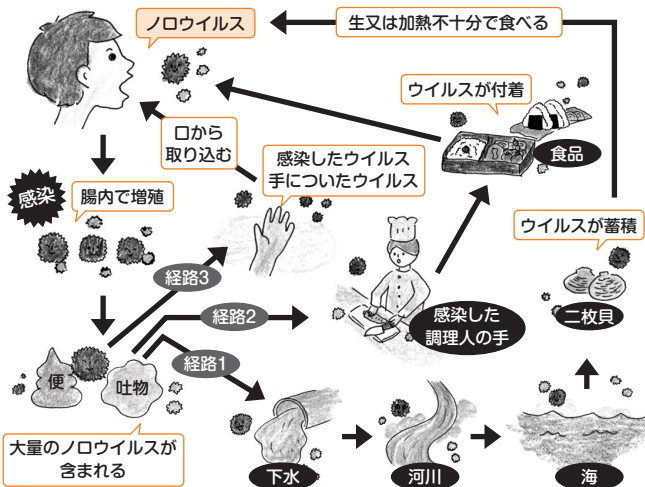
ノロウイルス

生又は加熱不十分で食べる

ウイルスが付着

口から取り込む

感染したウイルス
手についたウイルス

食品

感染

腸内で増殖

ウイルスが蓄積

経路3

経路2

感染した調理人の手

二枚貝

経路1

便

吐物

大量のノロウイルスが含まれる

下水

河川

海